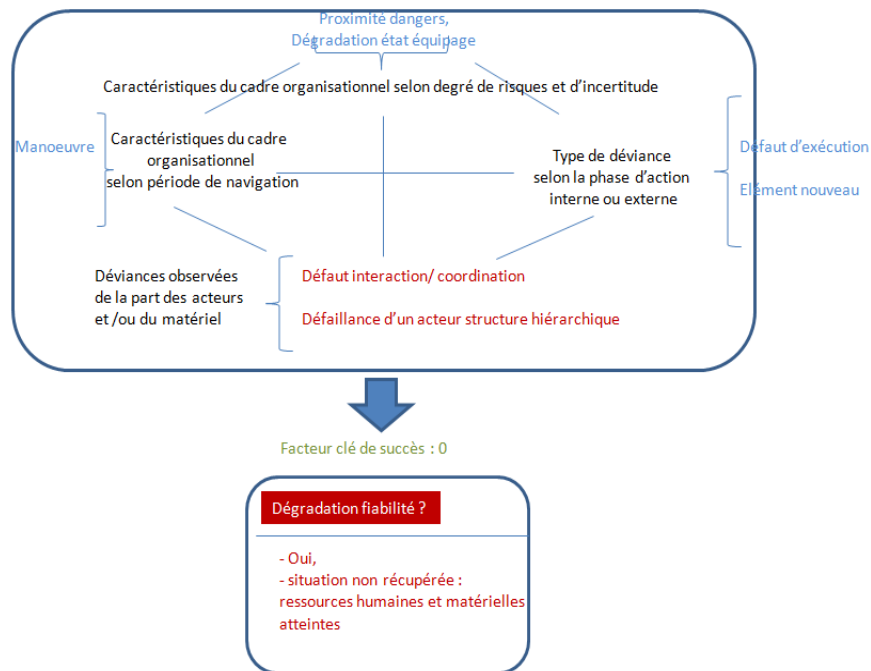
Proximité dangers,
Dégradation état équipage

Caractéristiques du cadre organisationnel selon degré de risques et d'incertitude

Manoeuvre

Caractéristiques du cadre organisationnel selon période de navigation

Type de déviance selon la phase d'action interne ou externe

Defaut d'exécution

Elément nouveau

Déviances observées de la part des acteurs et /ou du matériel

Défaut interaction/ coordination

Défaillance d'un acteur structure hiérarchique

Facteur clé de succès : 0

Dégradation fiabilité ?

- Oui,
- situation non récupérée : ressources humaines et matérielles atteintes